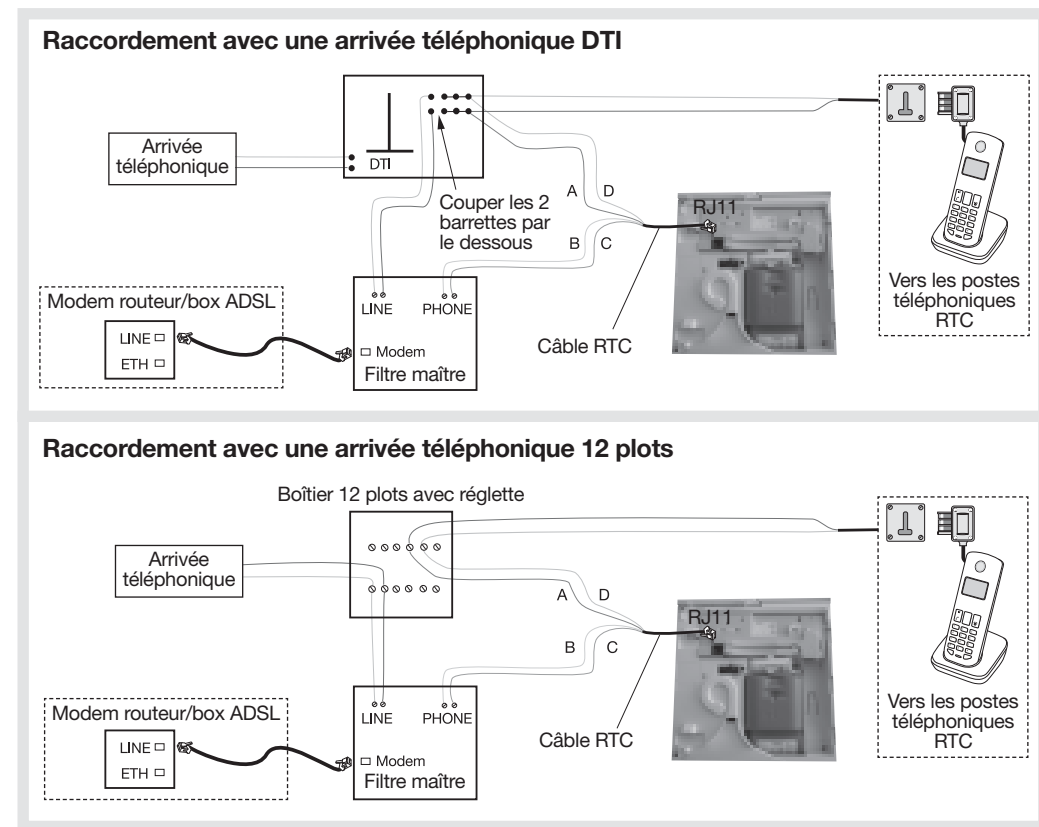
Raccordement avec une arrivée téléphonique DTI

Arrivée téléphonique

DTI

Couper les 2 barrettes par le dessous

A

D

B

C

RJ11

Vers les postes téléphoniques RTC

Modem routeur/box ADSL

LINE

ETH

LINE

PHONE

Modem

Filtre maître

Câble RTC

Raccordement avec une arrivée téléphonique 12 plots

Boîtier 12 plots avec réglette

Arrivée téléphonique

A

D

B

C

RJ11

Vers les postes téléphoniques RTC

Modem routeur/box ADSL

LINE

ETH

LINE

PHONE

Modem

Filtre maître

Câble RTC